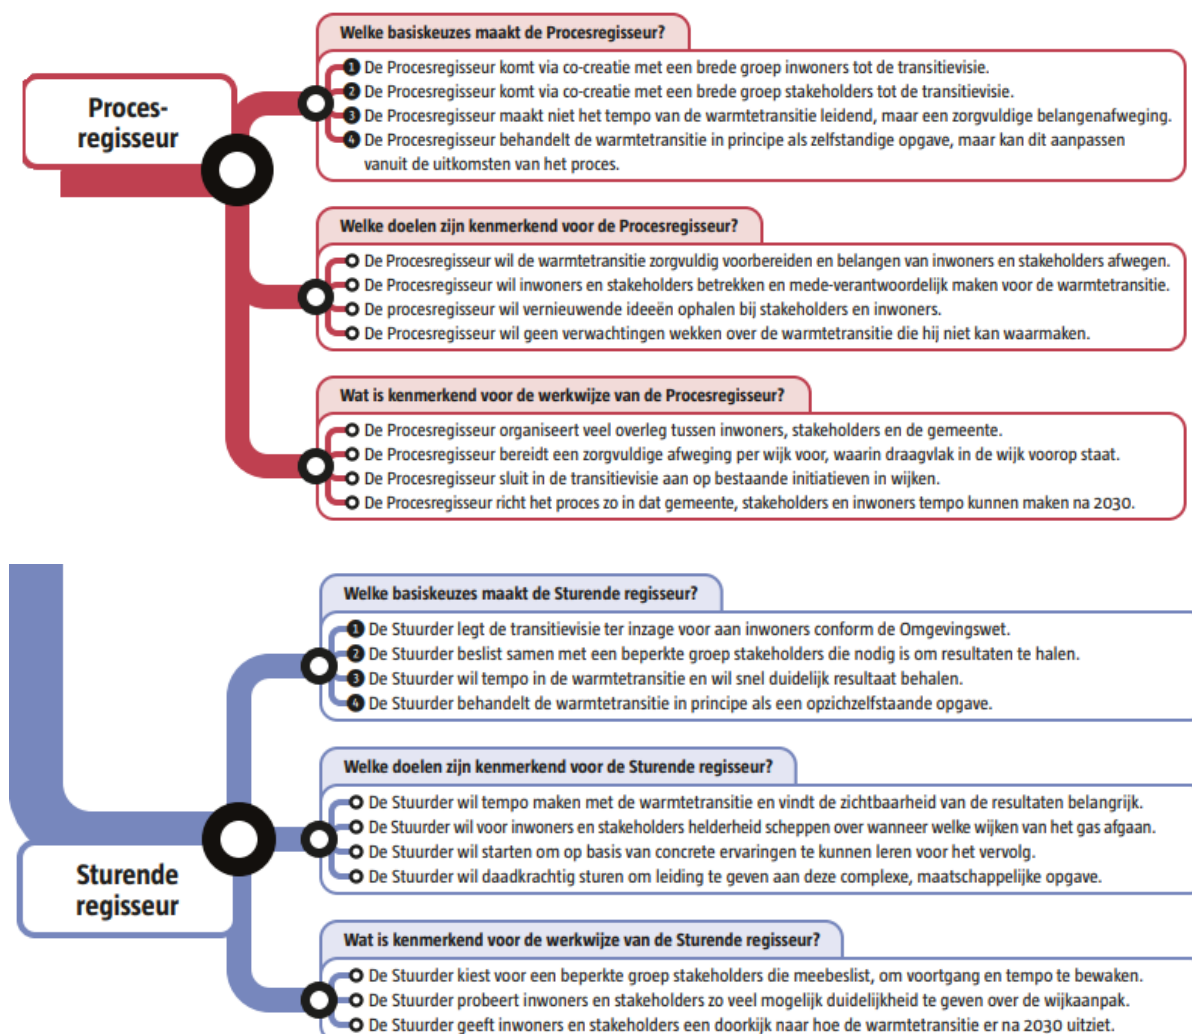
Proces-
regisseur

Welke basiskeuzes maakt de Procesregisseur?

1 De Procesregisseur komt via co-creatie met een brede groep inwoners tot de transitievisie.
2 De Procesregisseur komt via co-creatie met een brede groep stakeholders tot de transitievisie.
3 De Procesregisseur maakt niet het tempo van de warmtetransitie leidend, maar een zorgvuldige belangenafweging.
4 De Procesregisseur behandelt de warmtetransitie in principe als zelfstandige opgave, maar kan dit aanpassen vanuit de uitkomsten van het proces.

Welke doelen zijn kenmerkend voor de Procesregisseur?

De Procesregisseur wil de warmtetransitie zorgvuldig voorbereiden en belangen van inwoners en stakeholders afwegen.
De Procesregisseur wil inwoners en stakeholders betrekken en mede-verantwoordelijk maken voor de warmtetransitie.
De procesregisseur wil vernieuwende ideeën ophalen bij stakeholders en inwoners.
De Procesregisseur wil geen verwachtingen wekken over de warmtetransitie die hij niet kan waarmaken.

Wat is kenmerkend voor de werkwijze van de Procesregisseur?

De Procesregisseur organiseert veel overleg tussen inwoners, stakeholders en de gemeente.
De Procesregisseur bereidt een zorgvuldige afweging per wijk voor, waarin draagvlak in de wijk voorop staat.
De Procesregisseur sluit in de transitievisie aan op bestaande initiatieven in wijken.
De Procesregisseur richt het proces zo in dat gemeente, stakeholders en inwoners tempo kunnen maken na 2030.

Sturende
regisseur

Welke basiskeuzes maakt de Sturende regisseur?

1 De Stuurder legt de transitievisie ter inzage voor aan inwoners conform de Omgevingswet.
2 De Stuurder beslist samen met een beperkte groep stakeholders die nodig is om resultaten te halen.
3 De Stuurder wil tempo in de warmtetransitie en wil snel duidelijk resultaat behalen.
4 De Stuurder behandelt de warmtetransitie in principe als een opzichzelfstaande opgave.

Welke doelen zijn kenmerkend voor de Sturende regisseur?

De Stuurder wil tempo maken met de warmtetransitie en vindt de zichtbaarheid van de resultaten belangrijk.
De Stuurder wil voor inwoners en stakeholders helderheid scheppen over wanneer welke wijken van het gas afgaan.
De Stuurder wil starten om op basis van concrete ervaringen te kunnen leren voor het vervolg.
De Stuurder wil daadkrachtig sturen om leiding te geven aan deze complexe, maatschappelijke opgave.

Wat is kenmerkend voor de werkwijze van de Sturende regisseur?

De Stuurder kiest voor een beperkte groep stakeholders die meebeslist, om voortgang en tempo te bewaken.
De Stuurder probeert inwoners en stakeholders zo veel mogelijk duidelijkheid te geven over de wijkaanpak.
De Stuurder geeft inwoners en stakeholders een doorkijk naar hoe de warmtetransitie er na 2030 uitziet.